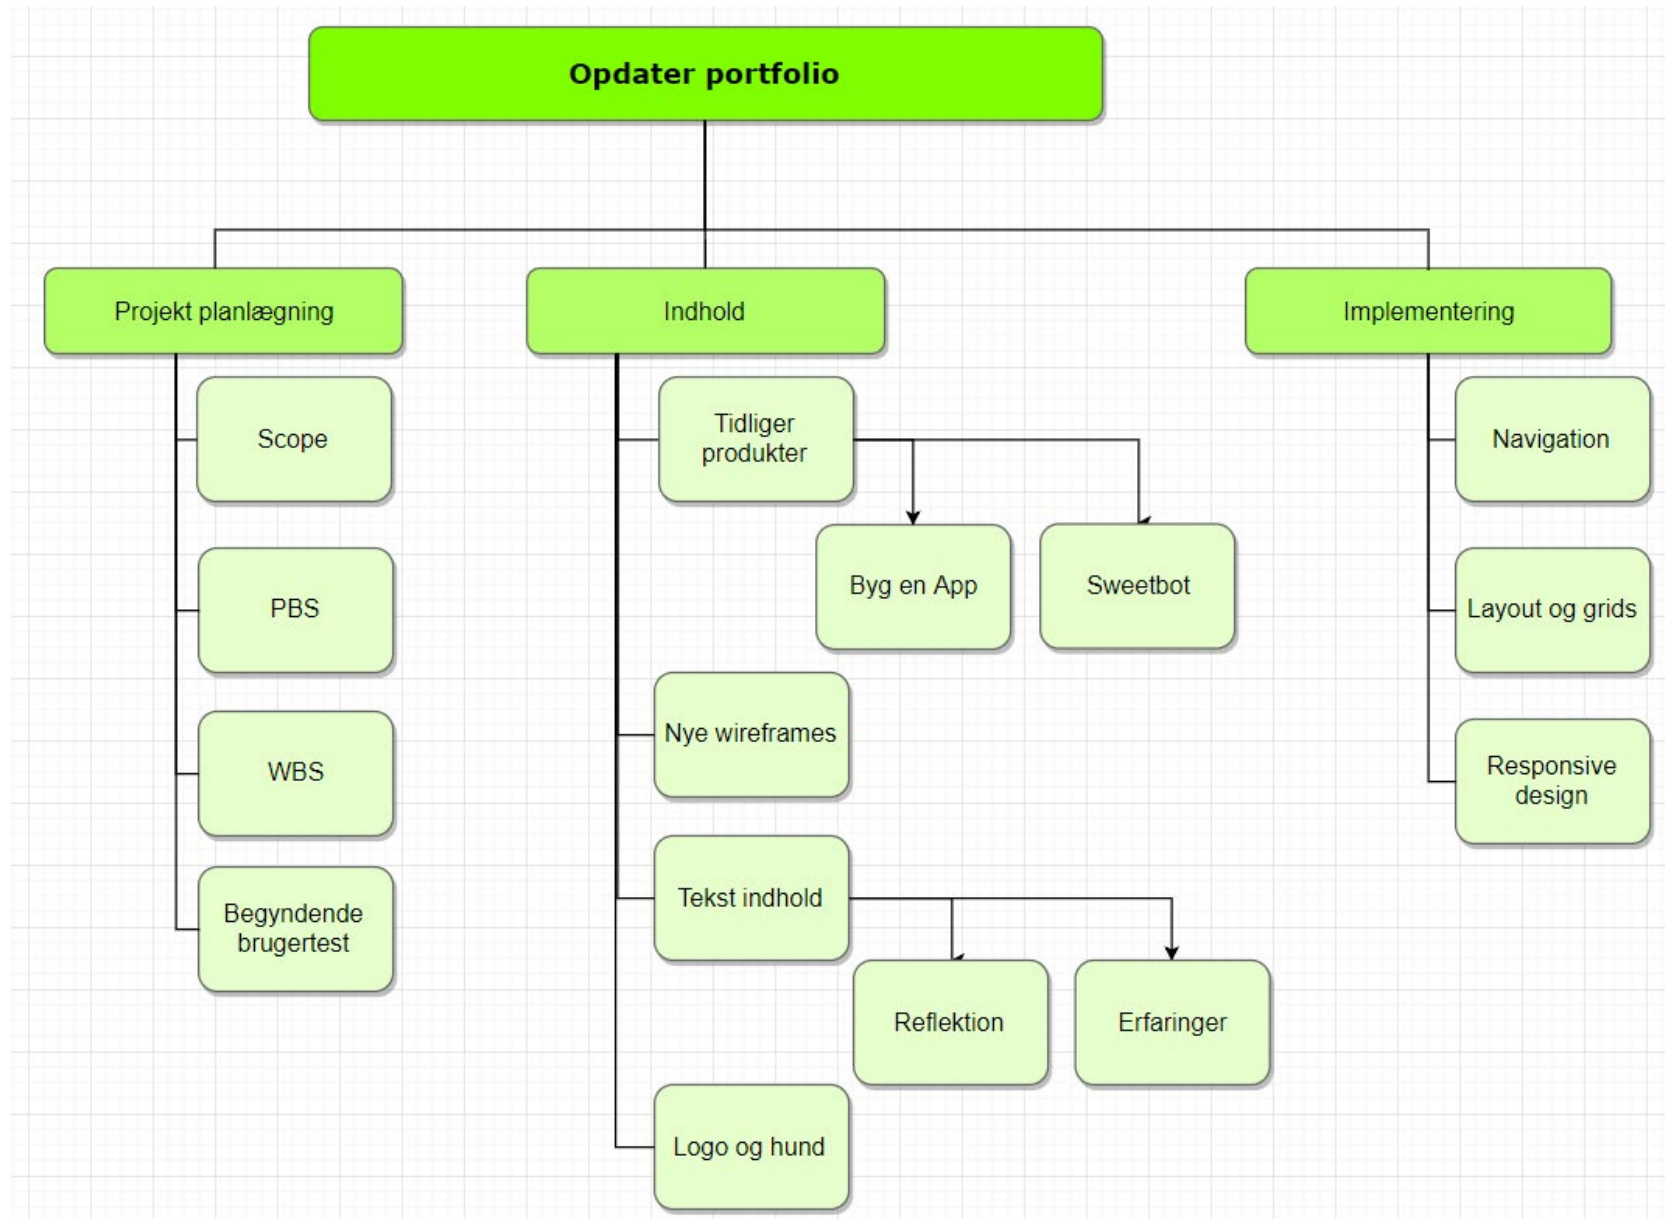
Opdater portfolio

Projekt planlægning

Scope

PBS

WBS

Begyndende brugertest

Indhold

Tidliger produkter

Byg en App

Sweetbot

Nye wireframes

Tekst indhold

Reflektion

Erfaringer

Logo og hund

Implementering

Navigation

Layout og grids

Responsive design